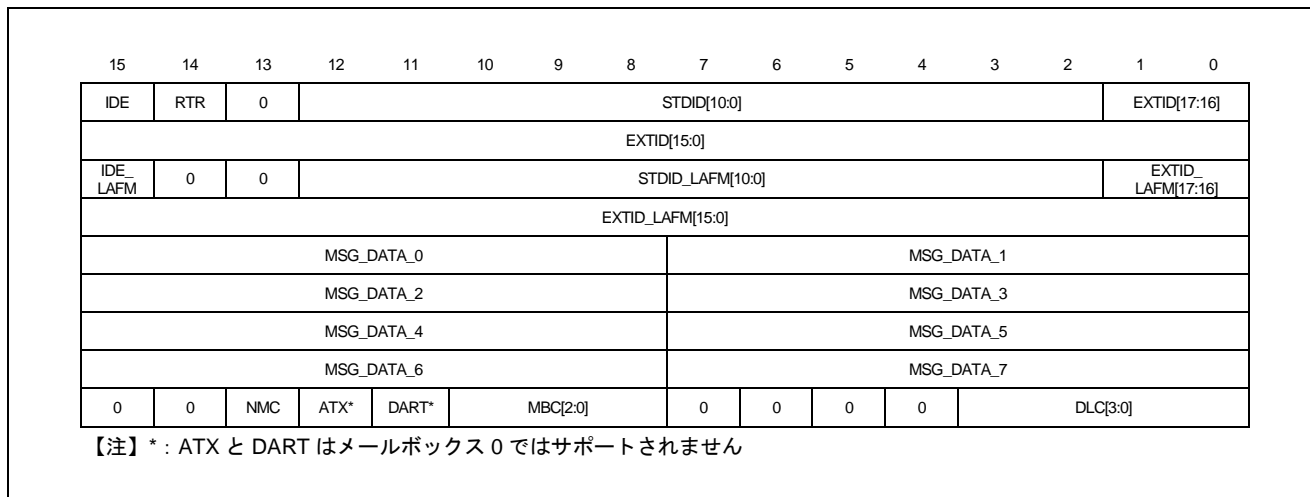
| 15 | 14 | 13 | 12 | 11 | 10 | 9 | 8 | 7 | 6 | 5 | 4 | 3 | 2 | 1 | 0 |
|---|---|---|---|---|---|---|---|---|---|---|---|---|---|---|---|
| IDE | RTR | 0 | STDID[10:0] | | | | | | | | | | | EXTID[17:16] | |
| EXTID[15:0] | | | | | | | | | | | | | | | |
| IDE_LAFM | 0 | 0 | STDID_LAFM[10:0] | | | | | | | | | | | EXTID_LAFM[17:16] | |
| EXTID_LAFM[15:0] | | | | | | | | | | | | | | | |
| MSG_DATA_0 | | | | | | | | MSG_DATA_1 | | | | | | | |
| MSG_DATA_2 | | | | | | | | MSG_DATA_3 | | | | | | | |
| MSG_DATA_4 | | | | | | | | MSG_DATA_5 | | | | | | | |
| MSG_DATA_6 | | | | | | | | MSG_DATA_7 | | | | | | | |
| 0 | 0 | NMC | ATX* | DART* | MBC[2:0] | | | 0 | 0 | 0 | 0 | DLC[3:0] | | | |

【注】*：ATX と DART はメールボックス 0 ではサポートされません